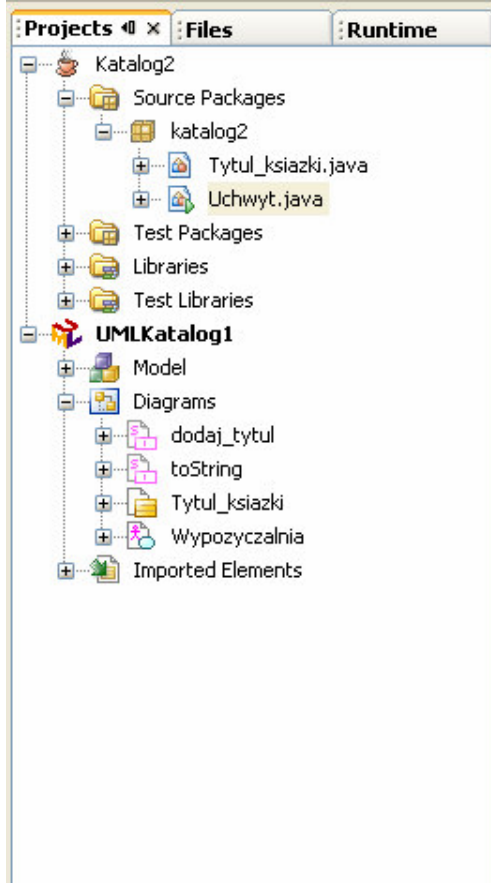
Projects × Files Runtime

Katalog2
Source Packages
katalog2
Tytul_ksiazki.java
Uchwyt.java
Test Packages
Libraries
Test Libraries
UMLKatalog1
Model
Diagrams
dodaj_tytul
toString
Tytul_ksiazki
Wypozyczalnia
Imported Elements